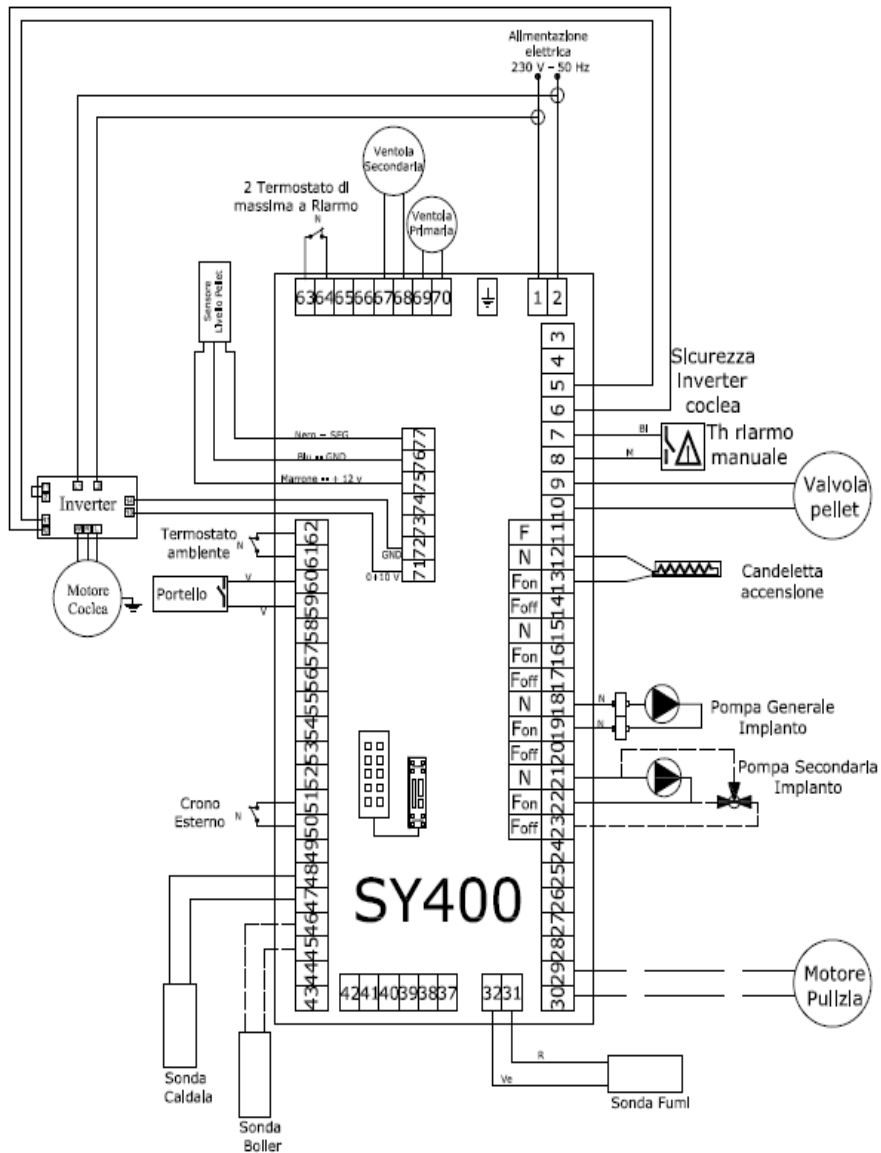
Alimentazione elettrica 230 V – 50 Hz

Ventola Secondaria

2 Termostato di massima a Riarmo

N

Ventola Primaria

Sensore Livello Pellet

63 64 65 66 67 68 69 70

1 2

3 4 5 6 7 8 9 10

Sicurezza Inverter coclea

Bl

M

Th riarmo manuale

Valvola pellet

Nero – SEG

Blu – GND

Marrone – + 12 v

77 76 75 74 73 72 71

GND

0 ÷ 10 V

Inverter

Motore Coclea

Termostato ambiente

N

Portello

V

V

62 61 60 59 58 57 56 55 54 53 52 51 50 49 48 47 46 45 44 43

F

N

Fon

Foff

N

Fon

Foff

N

Fon

Foff

N

Fon

Foff

11 12 13 14 15 16 17 18 19 20 21 22 23 24 25 26 27 28 29 30

Candeletta accensione

N

N

Pompa Generale Impianto

Pompa Secondaria Impianto

Crono Esterno

N

SY400

42 41 40 39 38 37

32 31

Motore Pulizia

R

Ve

Sonda Fumi

Sonda Caldaia

Sonda Boiler